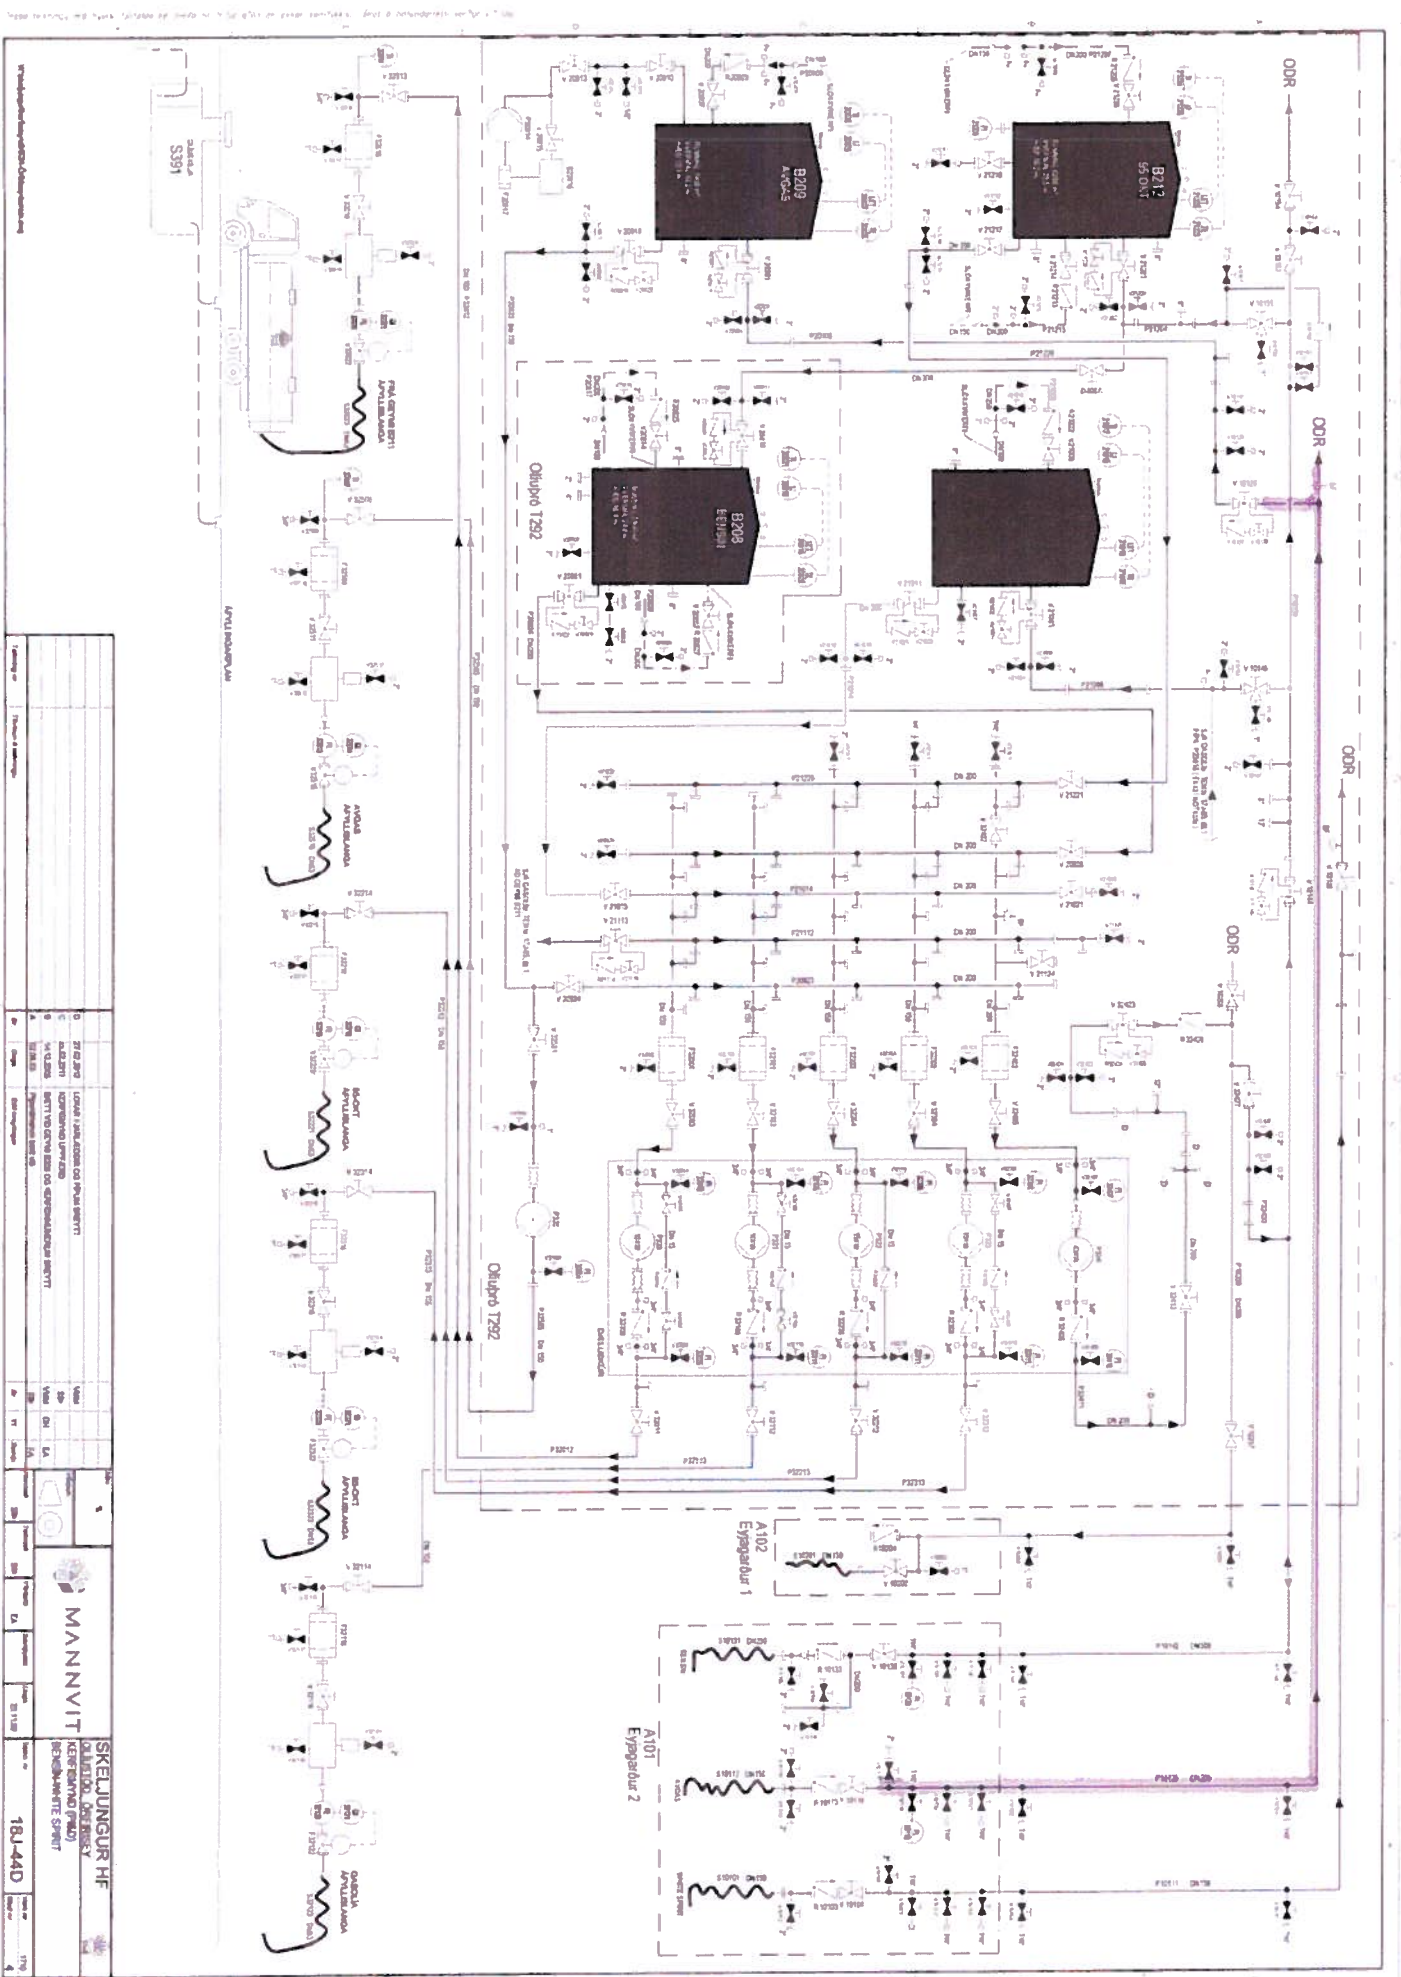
S391

B209
AVGAS

B212
95 OKT

ODR

ODR

ODR

ODR

B208
BENSÍN

Olíulprö T292

Olíulprö T292

A102
Eyjagarður 1

A101
Eyjagarður 2

AVGAS
ÁFYLLISLANGA

95 OKT
ÁFYLLISLANGA

95 OKT
ÁFYLLISLANGA

GASOLIA
ÁFYLLISLANGA

ÁFYLLINGARPLAN

MANNVIT

SKELJUNGUR HF
18J-44D